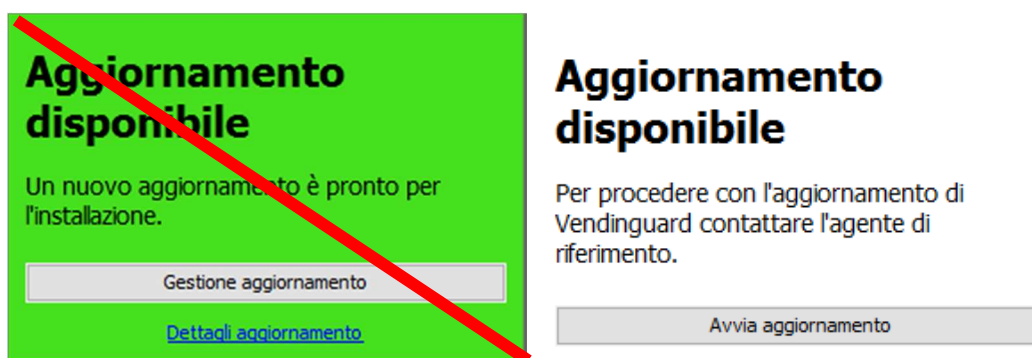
Aggiornamento disponibile

Un nuovo aggiornamento è pronto per l'installazione.

Gestione aggiornamento

Dettagli aggiornamento

Aggiornamento disponibile

Per procedere con l'aggiornamento di Vendinguard contattare l'agente di riferimento.

Avvia aggiornamento